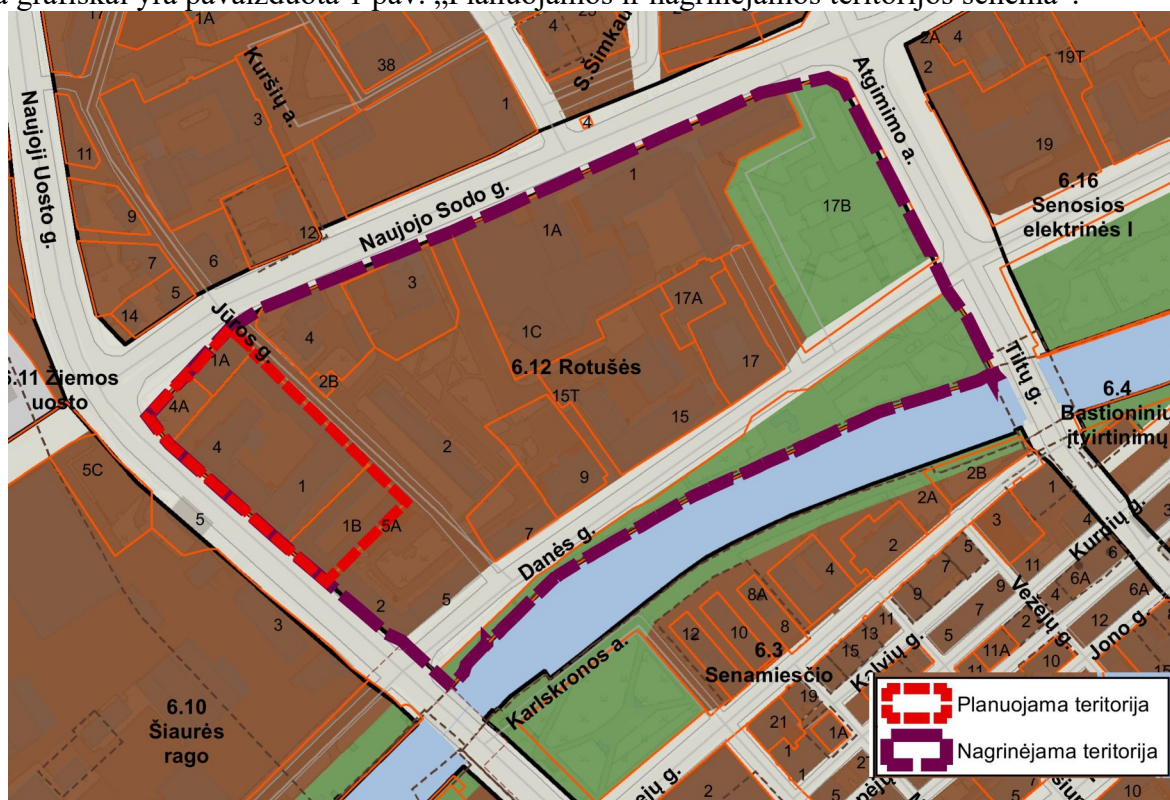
a grafiškai yra pavaizduota 1 pav. „Planuojamos ir nagrinėjamos teritorijos schema“.

17
1A
Kuršių a.
38
S. Šimkaus
4
2A
4
19T
2
Naujoji Uosto g.
3
1
4
Atgimimo a.
11
1
19
9
12
Naujojo Sodo g.
1A
17B
6.16
Senosios
elektrinės I
7
6
5
14
Jūros g.
3
4
17A
1C
17
2B
6.12 Rotušės
1A
6.11 Žiemos
uosto
4A
Tiltų g.
6.4
Bastioninių
įtvirtinimų
15T
15
4
2
5C
1
9
2B
1B
5A
2A
1
5
7
2
Danės g.
Kurpių g.
4
5
11
6
6A
6A
2
3
5
8A
4
9
7
Vežėjų g.
Jono g.
12
10
8
11
13
7
5
11A
10
6.3
Senamiesčio
Kalvių g.
15
Karlskronos a.
19
6.10
Šiaurės
rago
21
1A
1
Planuojama teritorija
Nagrinėjama teritorija
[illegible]ejų g.
2
10